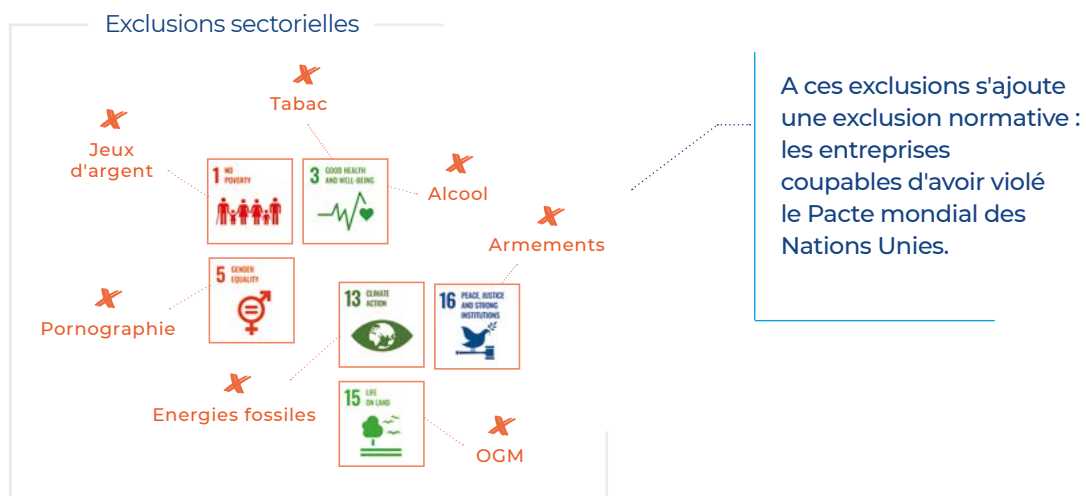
Exclusions sectorielles

Tabac

Jeux d'argent

1 NO POVERTY

3 GOOD HEALTH AND WELL-BEING

Alcool

Armements

5 GENDER EQUALITY

13 CLIMATE ACTION

16 PEACE, JUSTICE AND STRONG INSTITUTIONS

Pornographie

Energies fossiles

15 LIFE ON LAND

OGM

A ces exclusions s'ajoute une exclusion normative : les entreprises coupables d'avoir violé le Pacte mondial des Nations Unies.